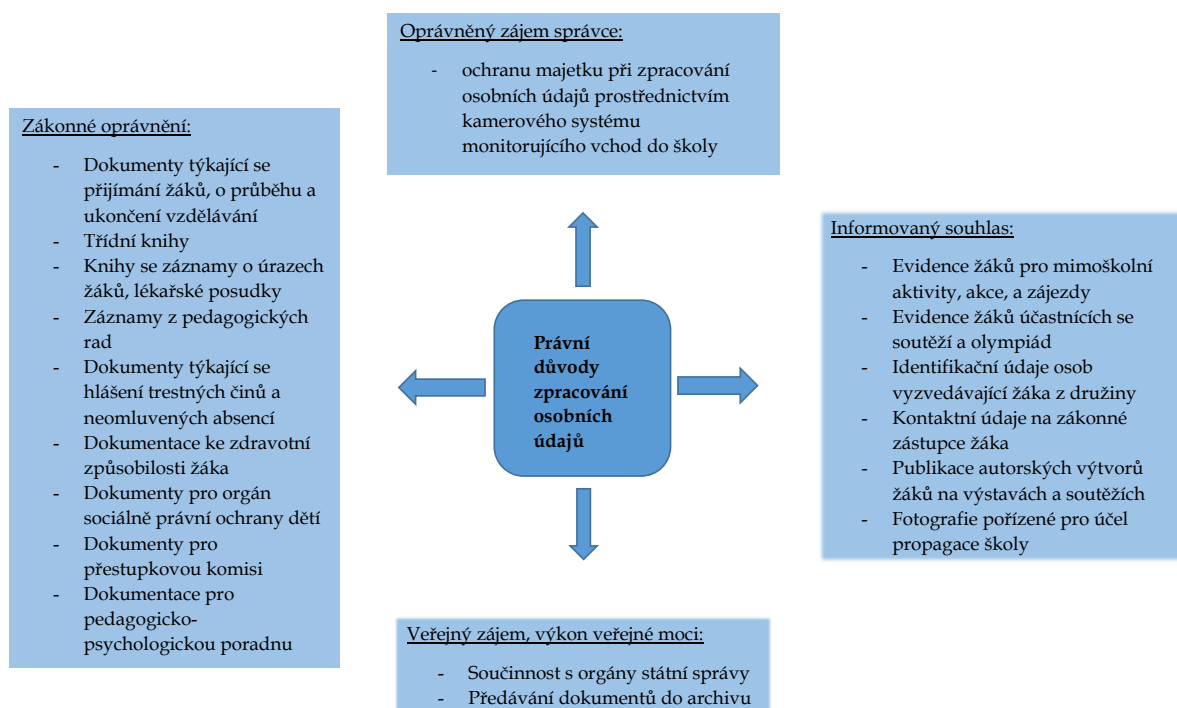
Oprávněný zájem správce:

- ochranu majetku při zpracování osobních údajů prostřednictvím kamerového systému monitorujícího vchod do školy

Zákonné oprávnění:

- Dokumenty týkající se přijímání žáků, o průběhu a ukončení vzdělávání
- Třídní knihy
- Knihy se záznamy o úrazech žáků, lékařské posudky
- Záznamy z pedagogických rad
- Dokumenty týkající se hlášení trestných činů a neomluvených absencí
- Dokumentace ke zdravotní způsobilosti žáka
- Dokumenty pro orgán sociálně právní ochrany dětí
- Dokumenty pro přestupkovou komisi
- Dokumentace pro pedagogicko-psychologickou poradnu

Právní důvody zpracování osobních údajů

Informovaný souhlas:

- Evidence žáků pro mimoškolní aktivity, akce, a zájezdy
- Evidence žáků účastnících se soutěží a olympiád
- Identifikační údaje osob vyzvedávající žáka z družiny
- Kontaktní údaje na zákonné zástupce žáka
- Publikace autorských výtvorů žáků na výstavách a soutěžích
- Fotografie pořízené pro účel propagace školy

Veřejný zájem, výkon veřejné moci:

- Součinnost s orgány státní správy
- Předávání dokumentů do archivu